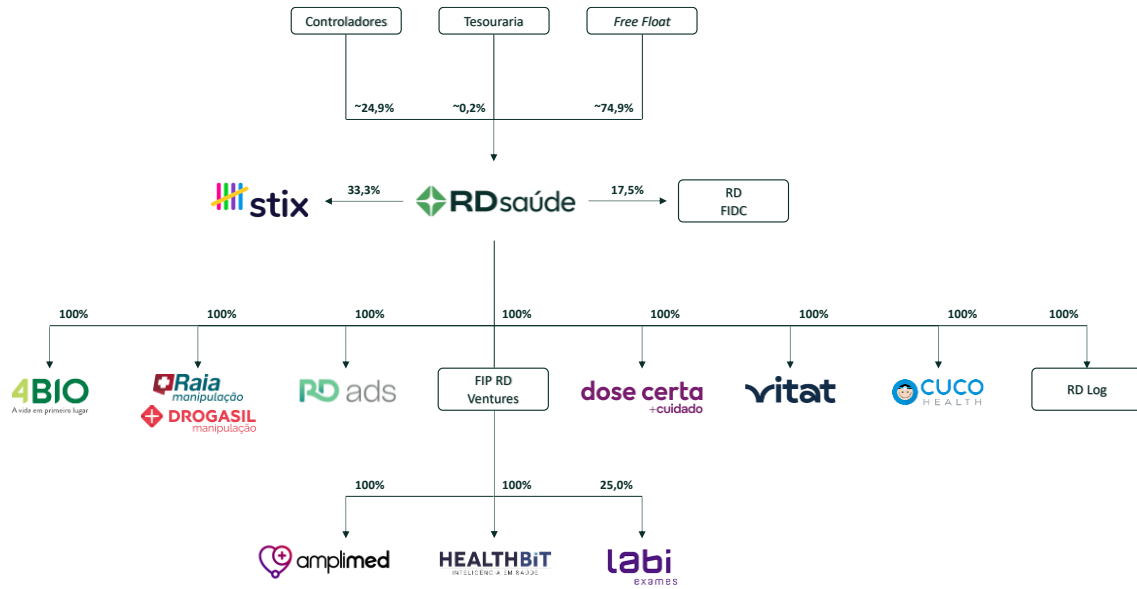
Controladores

Tesouraria

*Free Float*

~24,9%

~0,2%

~74,9%

stix

33,3%

RDsaúde

17,5%

RD FIDC

100%

100%

100%

100%

100%

100%

100%

100%

4BIO
A vida em primeiro lugar

Raia manipulação
DROGASIL manipulação

RD ads

FIP RD Ventures

dose certa +cuidado

vitat

CUCO HEALTH

RD Log

100%

100%

25,0%

amplimed

HEALTHBIT
INTELIGÊNCIA EM SAÚDE

labi exames